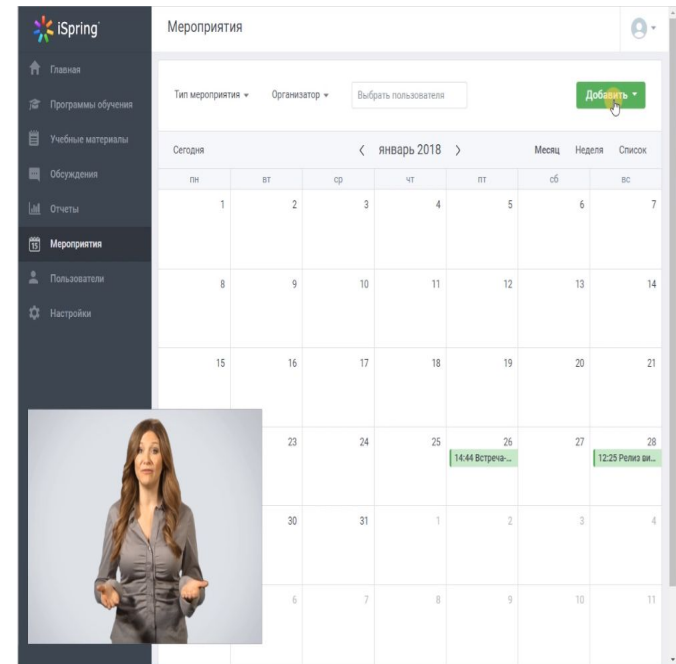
iSpring

Главная
Программы обучения
Учебные материалы
Обсуждения
Отчеты
Мероприятия
Пользователи
Настройки

Мероприятия

Тип мероприятия ▾ Организатор ▾ Выбрать пользователя

Добавить ▾

Сегодня ‹ январь 2018 › Месяц Неделя Список

| пн | вт | ср | чт | пт | сб | вс |
|---|---|---|---|---|---|---|
| 1 | 2 | 3 | 4 | 5 | 6 | 7 |
| 8 | 9 | 10 | 11 | 12 | 13 | 14 |
| 15 | 16 | 17 | 18 | 19 | 20 | 21 |
| | 23 | 24 | 25 | 26 14:44 Встреча-... | 27 | 28 12:25 Релиз ви... |
| | 30 | 31 | 1 | 2 | 3 | 4 |
| | 6 | 7 | 8 | 9 | 10 | 11 |